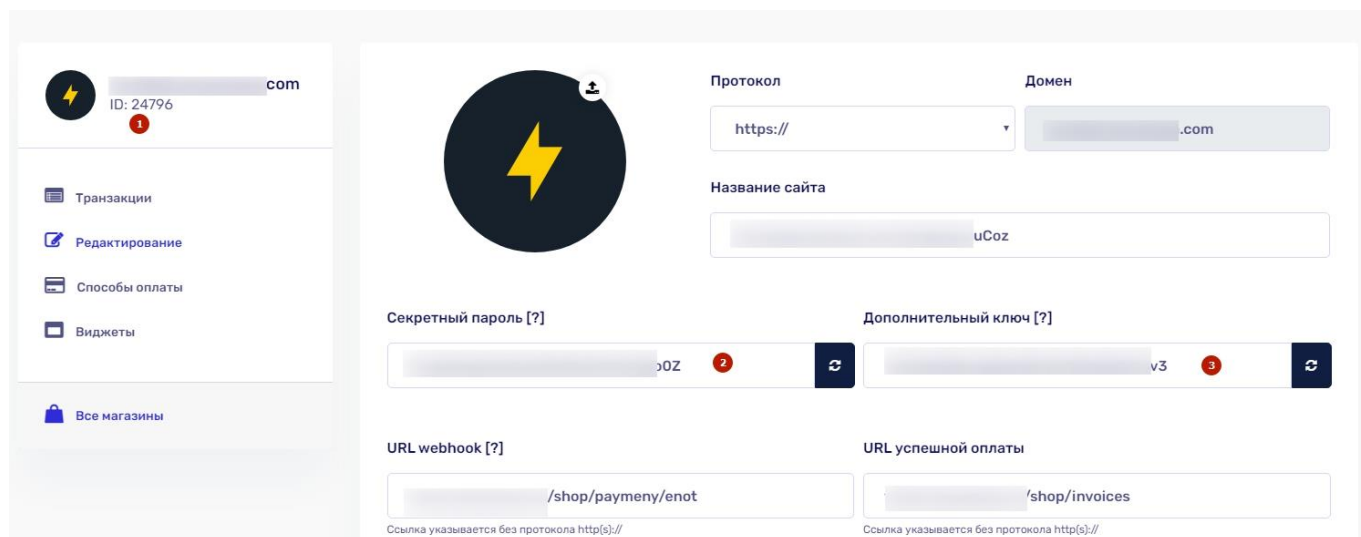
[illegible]com
ID: 24796
1

Транзакции
Редактирование
Способы оплаты
Виджеты

Все магазины

Протокол
https://

Домен
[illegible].com

Название сайта
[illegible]uCoz

Секретный пароль [?]
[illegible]o0Z
2

Дополнительный ключ [?]
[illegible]v3
3

URL webhook [?]
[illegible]/shop/paymeny/enot
Ссылка указывается без протокола http(s)://

URL успешной оплаты
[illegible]/shop/invoices
Ссылка указывается без протокола http(s)://